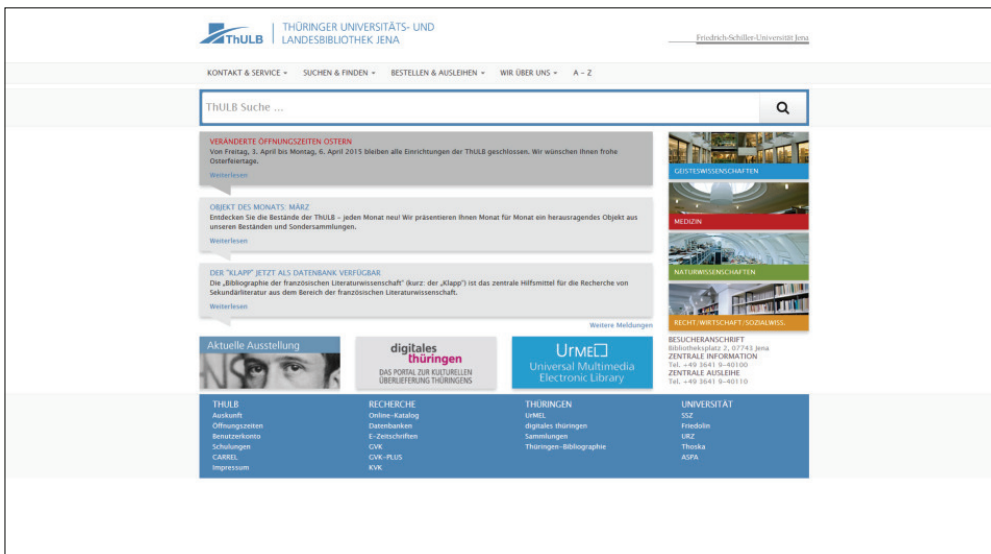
ThULB THÜRINGER UNIVERSITÄTS- UND LANDESBIBLIOTHEK JENA

Friedrich-Schiller-Universität Jena

KONTAKT & SERVICE ▾ SUCHEN & FINDEN ▾ BESTELLEN & AUSLEIHEN ▾ WIR ÜBER UNS ▾ A – Z

ThULB Suche ...

VERÄNDERTE ÖFFNUNGSZEITEN OSTERN
Von Freitag, 3. April bis Montag, 6. April 2015 bleiben alle Einrichtungen der ThULB geschlossen. Wir wünschen Ihnen frohe Osterfeiertage.
Weiterlesen

OBJEKT DES MONATS: MÄRZ
Entdecken Sie die Bestände der ThULB – jeden Monat neu! Wir präsentieren Ihnen Monat für Monat ein herausragendes Objekt aus unseren Beständen und Sondersammlungen.
Weiterlesen

DER "KLAPP" JETZT ALS DATENBANK VERFÜGBAR
Die „Bibliographie der französischen Literaturwissenschaft" (kurz: der „Klapp") ist das zentrale Hilfsmittel für die Recherche von Sekundärliteratur aus dem Bereich der französischen Literaturwissenschaft.
Weiterlesen

Weitere Meldungen

GEISTESWISSENSCHAFTEN
MEDIZIN
NATURWISSENSCHAFTEN
RECHT/WIRTSCHAFT/SOZIALWISS.

Aktuelle Ausstellung

digitales thüringen
DAS PORTAL ZUR KULTURELLEN ÜBERLIEFERUNG THÜRINGENS

UrMEL
Universal Multimedia Electronic Library

BESUCHERANSCHRIFT
Bibliotheksplatz 2, 07743 Jena
ZENTRALE INFORMATION
Tel. +49 3641 9-40100
ZENTRALE AUSLEIHE
Tel. +49 3641 9-40110

THULB
Auskunft
Öffnungszeiten
Benutzerkonto
Schulungen
CARREL
Impressum

RECHERCHE
Online-Katalog
Datenbanken
E-Zeitschriften
GVK
GVK-PLUS
KVK

THÜRINGEN
UrMEL
digitales thüringen
Sammlungen
Thüringen-Bibliographie

UNIVERSITÄT
SSZ
Friedolin
URZ
Thoska
ASPA